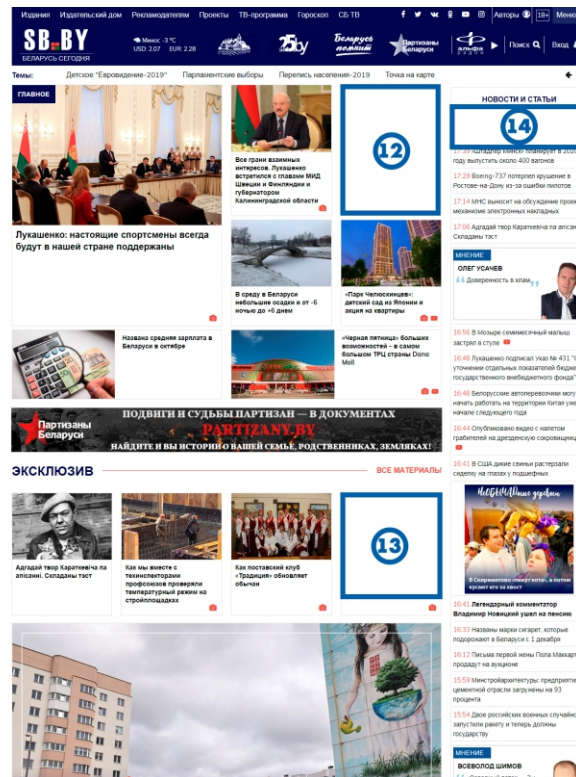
Издания Издательский дом Рекламодателям Проекты ТВ-программа Гороскоп СБ ТВ

Авторы 18+ Меню

SB.BY БЕЛАРУСЬ СЕГОДНЯ

Минск -3 °С USD: 2.07 EUR: 2.28

25 by

Беларусь помнит

Партизаны Беларуси

Альфа радио

Поиск

Вход

Темы: Детское "Евровидение-2019" Парламентские выборы Перепись населения-2019 Точка на карте

ГЛАВНОЕ

Лукашенко: настоящие спортсмены всегда будут в нашей стране поддержаны

Все грани взаимных интересов. Лукашенко встретился с главами МИД Швеции и Финляндии и губернатором Калининградской области

12

НОВОСТИ И СТАТЬИ

14

17:39 «Штадлер Минск» планирует в 2020 году выпустить около 400 вагонов

17:29 Boeing-737 потерпел крушение в Ростове-на-Дону из-за ошибки пилотов

17:14 МНС выносит на обсуждение проект механизме электронных накладных

17:06 Адгадай твор Караткевіча па апісанні. Складаны тэст

МНЕНИЕ

ОЛЕГ УСАЧЕВ

Доверенность в клаж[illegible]

В среду в Беларуси небольшие осадки и от -6 ночью до +6 днем

«Парк Челюскинцев»: детский сад из Японии и акция на квартиры

Названа средняя зарплата в Беларуси в октябре

«Черная пятница» больших возможностей – в самом большом ТРЦ страны Dana Mall

16:56 В Мозыре семимесячный малыш застрял в стуле

16:48 Лукашенко подписал Указ № 431 "Об уточнении отдельных показателей бюдже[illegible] государственного внебюджетного фонда"

16:48 Белорусские автоперевозчики могут начать работать на территории Китая уже в начале следующего года

16:44 Опубликовано видео с налетом грабителей на дрезденскую сокровищниц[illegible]

Партизаны Беларуси

ПОДВИГИ И СУДЬБЫ ПАРТИЗАН — В ДОКУМЕНТАХ

PARTIZANY.BY

НАЙДИТЕ И ВЫ ИСТОРИИ О ВАШЕЙ СЕМЬЕ, РОДСТВЕННИКАХ, ЗЕМЛЯКАХ!

ЭКСКЛЮЗИВ

ВСЕ МАТЕРИАЛЫ

16:41 В США дикие свиньи растерзали сиделку на глазах у подопечных

Адгадай твор Караткевіча па апісанні. Складаны тэст

Как мы вместе с техинспекторами профсоюзов проверили температурный режим на стройплощадках

Как поставский клуб «Традиция» обновляет обычаи

13

В Сверкающем спешат коты... а потом кто их ждет?

16:41 Легендарный комментатор Владимир Новицкий ушел на пенсию

16:33 Названы марки сигарет, которые подорожают в Беларуси с 1 декабря

16:12 Письма первой жены Пола Маккарт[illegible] продадут на аукционе

15:59 Минстройархитектуры: предприяти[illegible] цементной отрасли загружены на 93 процента

15:54 Двое российских военных случайно запустили ракету и теперь должны государству

МНЕНИЕ

ВСЕВОЛОД ШИМОВ